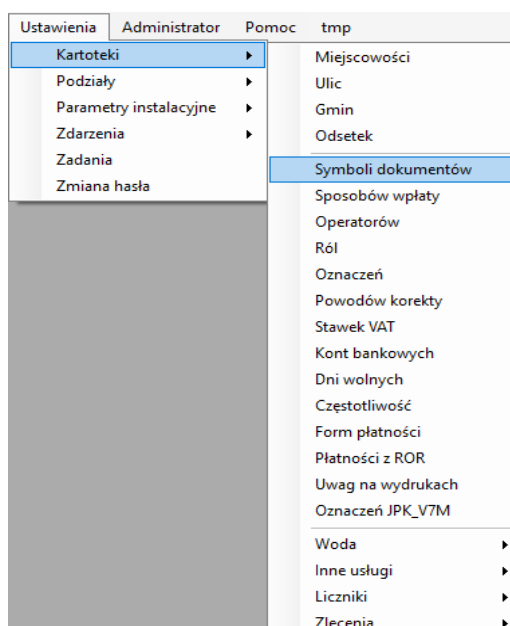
Ustawienia Administrator Pomoc tmp

Kartoteki
Podziały
Parametry instalacyjne
Zdarzenia
Zadania
Zmiana hasła

Miejscowości
Ulic
Gmin
Odsetek
Symboli dokumentów
Sposobów wpłaty
Operatorów
Ról
Oznaczeń
Powodów korekty
Stawek VAT
Kont bankowych
Dni wolnych
Częstotliwość
Form płatności
Płatności z ROR
Uwag na wydrukach
Oznaczeń JPK_V7M
Woda
Inne usługi
Liczniki
Zlecenia